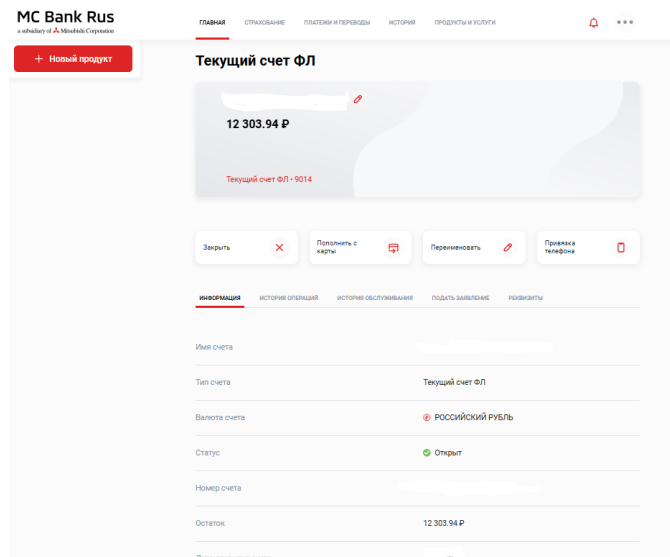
MC Bank Rus
a subsidiary of Mitsubishi Corporation

+ Новый продукт

ГЛАВНАЯ СТРАХОВАНИЕ ПЛАТЕЖИ И ПЕРЕВОДЫ ИСТОРИЯ ПРОДУКТЫ И УСЛУГИ

Текущий счет ФЛ

12 303.94 ₽

Текущий счет ФЛ • 9014

Закрыть

Пополнить с карты

Переименовать

Привязка телефона

ИНФОРМАЦИЯ ИСТОРИЯ ОПЕРАЦИЙ ИСТОРИЯ ОБСЛУЖИВАНИЯ ПОДАТЬ ЗАЯВЛЕНИЕ РЕКВИЗИТЫ

| | |
|---|---|
| Имя счета | |
| Тип счета | Текущий счет ФЛ |
| Валюта счета | РОССИЙСКИЙ РУБЛЬ |
| Статус | Открыт |
| Номер счета | |
| Остаток | 12 303.94 ₽ |
| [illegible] | |